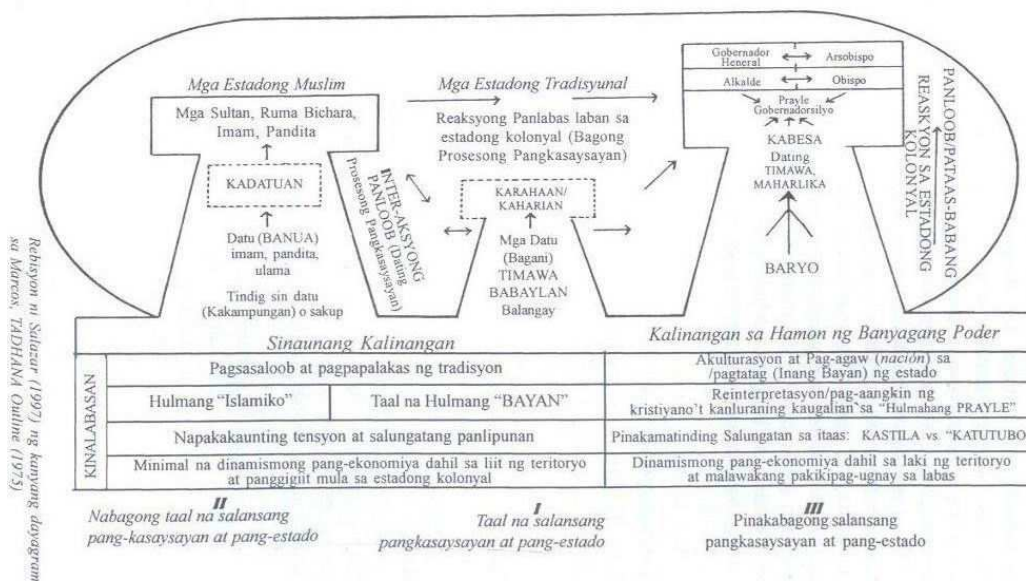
Mga Estadong Muslim

Mga Sultan, Ruma Bichara, Imam, Pandita

KADATUAN

Datu (BANUA) imam, pandita, ulama

Tindig sin datu (Kakampungan) o sakup

INTER-AKSYONG PANLOOB (Dating Prosesong Pangkasaysayan)

Mga Estadong Tradisyunal

Reaksyong Panlabas laban sa estadong kolonyal (Bagong Prosesong Pangkasaysayan)

KARAHAAN/ KAHARIAN

Mga Datu (Bagani) TIMAWA BABAYLAN Balangay

Gobernador Heneral

Arsobispo

Alkalde

Obispo

Prayle Gobernadorsilyo

KABESA Dating TIMAWA, MAHARLIKA

BARYO

PANLOOB/PATAAS-BABANG REAKSYON SA ESTADONG KOLONYAL

Rebisyon ni Salazar (1997) ng kanyang dayagram sa Marcos, TADHANA Outline (1975).

| KINALABASAN | Sinaunang Kalinangan | | Kalinangan sa Hamon ng Banyagang Poder |
|---|---|---|---|
| | Pagsasaloob at pagpapalakas ng tradisyon | | Akulturasyon at Pag-agaw (nación) sa /pagtatag (Inang Bayan) ng estado |
| | Hulmang "Islamiko" | Taal na Hulmang "BAYAN" | Reinterpretasyon/pag-aangkin ng kristiyano't kanluraning kaugalian sa "Hulmahang PRAYLE" |
| | Napakakaunting tensyon at salungatang panlipunan | | Pinakamatinding Salungatan sa itaas: KASTILA vs. "KATUTUBO" |
| | Minimal na dinamismong pang-ekonomiya dahil sa liit ng teritoryo at panggigiit mula sa estadong kolonyal | | Dinamismong pang-ekonomiya dahil sa laki ng teritoryo at malawakang pakikipag-ugnay sa labas |

II
Nabagong taal na salansang pang-kasaysayan at pang-estado

I
Taal na salansang pangkasaysayan at pang-estado

III
Pinakabagong salansang pangkasaysayan at pang-estado